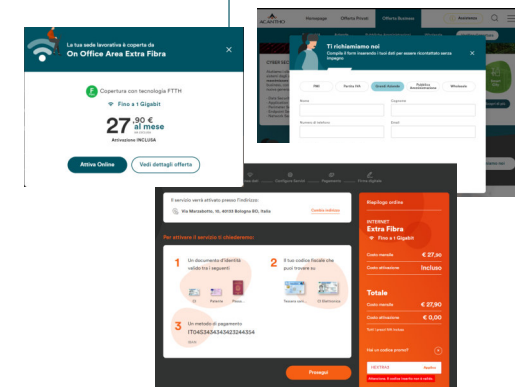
La tua sede lavorativa è coperta da
On Office Area Extra Fibra

Copertura con tecnologia FTTH
Fino a 1 Gigabit

27,90 € al mese
Attivazione INCLUSA

Attiva Online
Vedi dettagli offerta

ACANTHO
Homepage
Offerta Privati
Offerta Business
Assistenza

Ti richiamiamo noi
Compila il form inserendo i tuoi dati per essere ricontattato senza impegno

Nome
Cognome
Numero di telefono
Email

Il servizio verrà attivato presso l'indirizzo:
Via Marzabotto, 16, 40133 Bologna BO, Italia
Cambia indirizzo

Per attivare il servizio ti chiederemo:

1 Un documento d'identità valido tra i seguenti
CI
Patente
Passaporto

2 Il tuo codice fiscale che puoi trovare su
Tessera sanitaria
CI Elettronica

3 Un metodo di pagamento
IT0453434343423244354

Prosegui

Riepilogo ordine
INTERNET
Extra Fibra
Fino a 1 Gigabit
Costo mensile € 27,90
Costo attivazione Incluso

Totale
Costo mensile € 27,90
Costo attivazione € 0,00

Hai un codice promo?
Applica